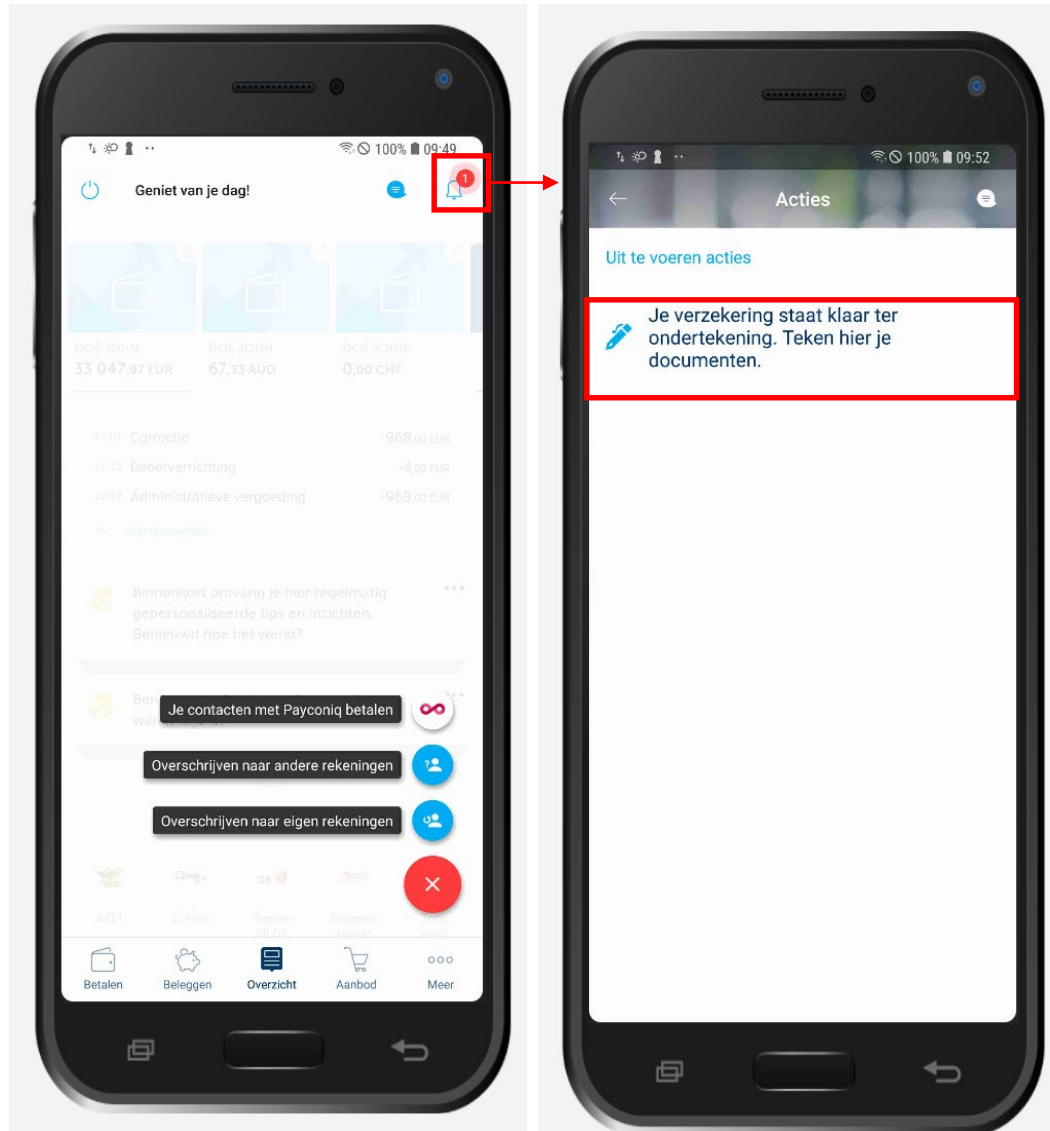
100% 09:49

Geniet van je dag!

1

DOE JOHN
33 047,97 EUR

DOE JOHN
67,33 AUD

DOE JOHN
0,00 CHF

Correctie 968,00 EUR
Debetverrichting -4,00 EUR
Administratieve vergoeding -968,00 EUR

Binnenkort ontvang je hier regelmatig gepersonaliseerde tips en inzichten. Benieuwd hoe het werkt?

Je contacten met Payconiq betalen

Overschrijven naar andere rekeningen

Overschrijven naar eigen rekeningen

Q-Park

Betalen Beleggen Overzicht Aanbod Meer

100% 09:52

Acties

Uit te voeren acties

Je verzekering staat klaar ter ondertekening. Teken hier je documenten.